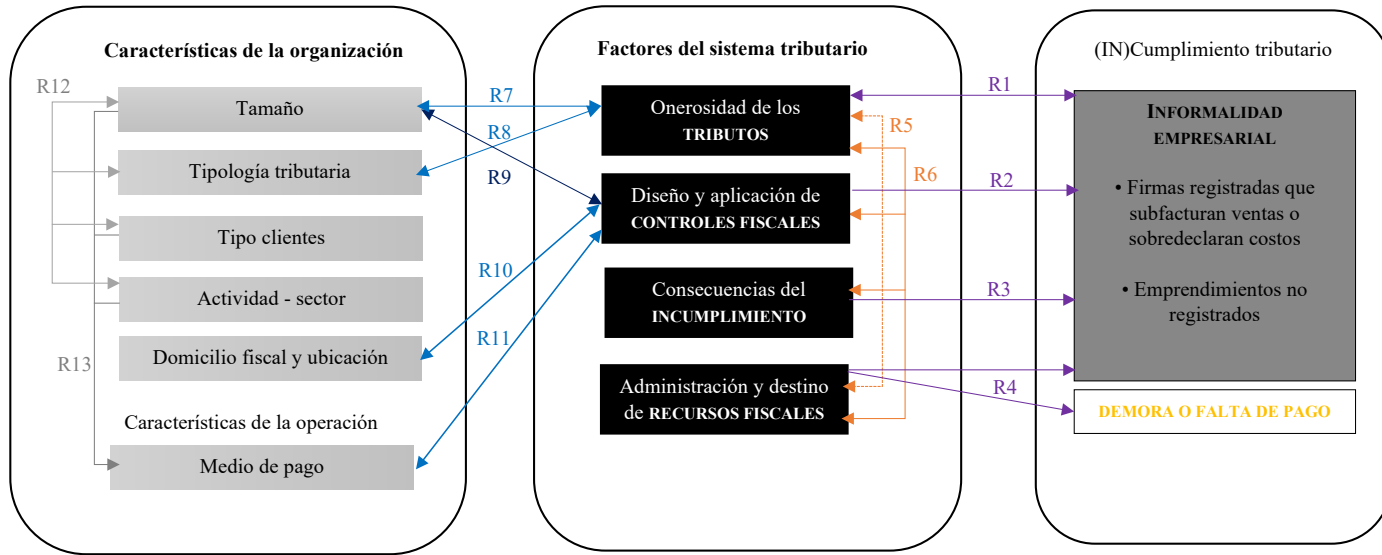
Características de la organización

R12

Tamaño

Tipología tributaria

Tipo clientes

Actividad - sector

Domicilio fiscal y ubicación

R13

Características de la operación

Medio de pago

R7

R8

R9

R10

R11

Factores del sistema tributario

Onerosidad de los TRIBUTOS

Diseño y aplicación de CONTROLES FISCALES

Consecuencias del INCUMPLIMIENTO

Administración y destino de RECURSOS FISCALES

R5

R6

R1

R2

R3

R4

(IN)Cumplimiento tributario

INFORMALIDAD EMPRESARIAL

• Firmas registradas que subfacturan ventas o sobredeclaran costos

• Emprendimientos no registrados

DEMORA O FALTA DE PAGO